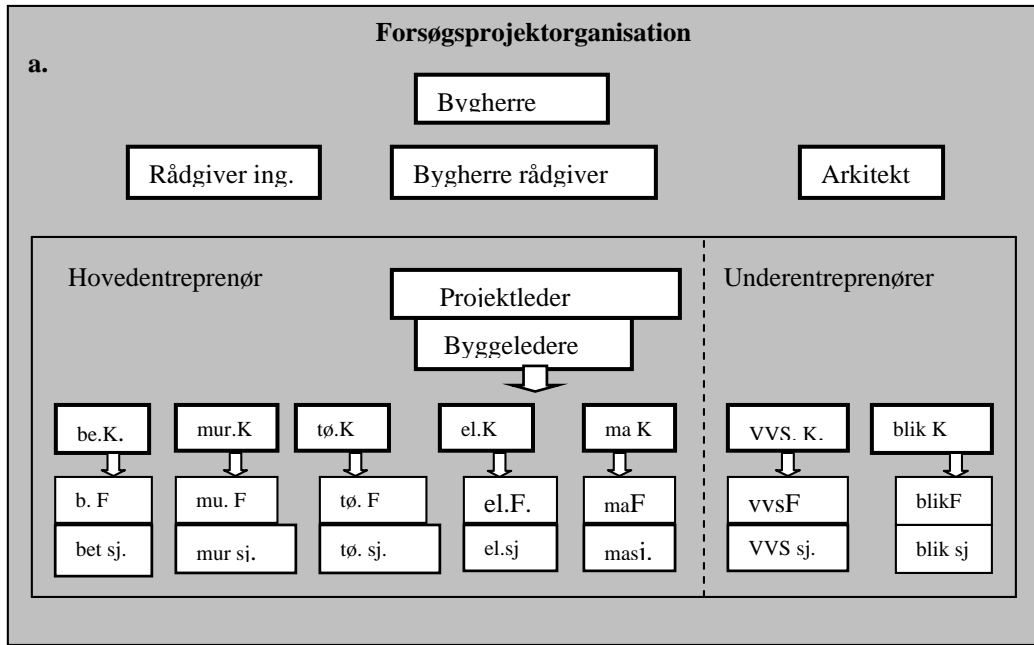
Forsøgsprojektorganisation

a.

Bygherre

Rådgiver ing.

Bygherre rådgiver

Arkitekt

Hovedentreprenør

Projektleder

Byggeledere

Underentreprenører

be.K.

b. F

bet sj.

mur.K

mu. F

mur sj.

tø.K

tø. F

tø. sj.

el.K

el.F.

el.sj

ma K

maF

masi.

VVS. K.

vvsF

VVS sj.

blik K

blikF

blik sj